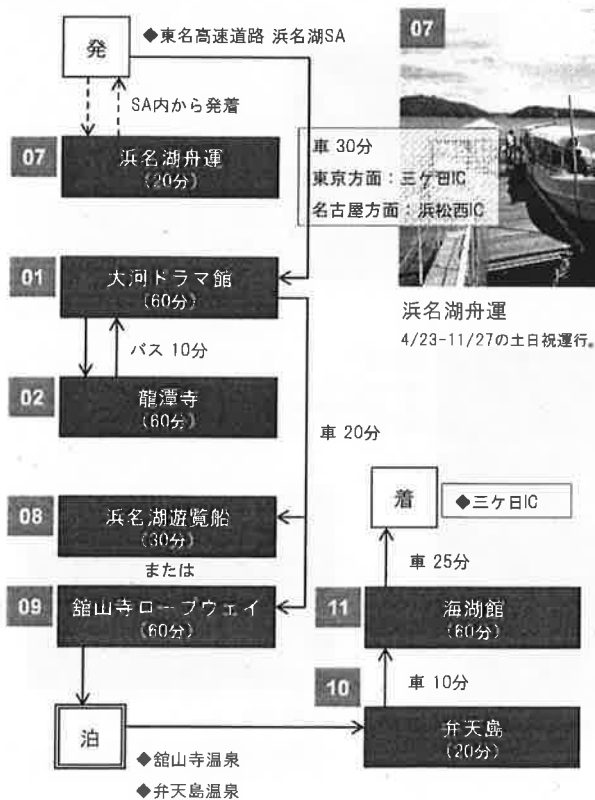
発

◆東名高速道路 浜名湖SA

SA内から発着

07

07 浜名湖舟運 (20分)

車 30分
東京方面：三ケ日IC
名古屋方面：浜松西IC

01 大河ドラマ館 (60分)

浜名湖舟運
4/23-11/27の土日祝運行。

バス 10分

02 龍潭寺 (60分)

車 20分

着

◆三ケ日IC

08 浜名湖遊覧船 (30分)

または

車 25分

09 舘山寺ロープウェイ (60分)

11 海湖館 (60分)

10

車 10分

泊

弁天島 (20分)

◆舘山寺温泉
◆弁天島温泉